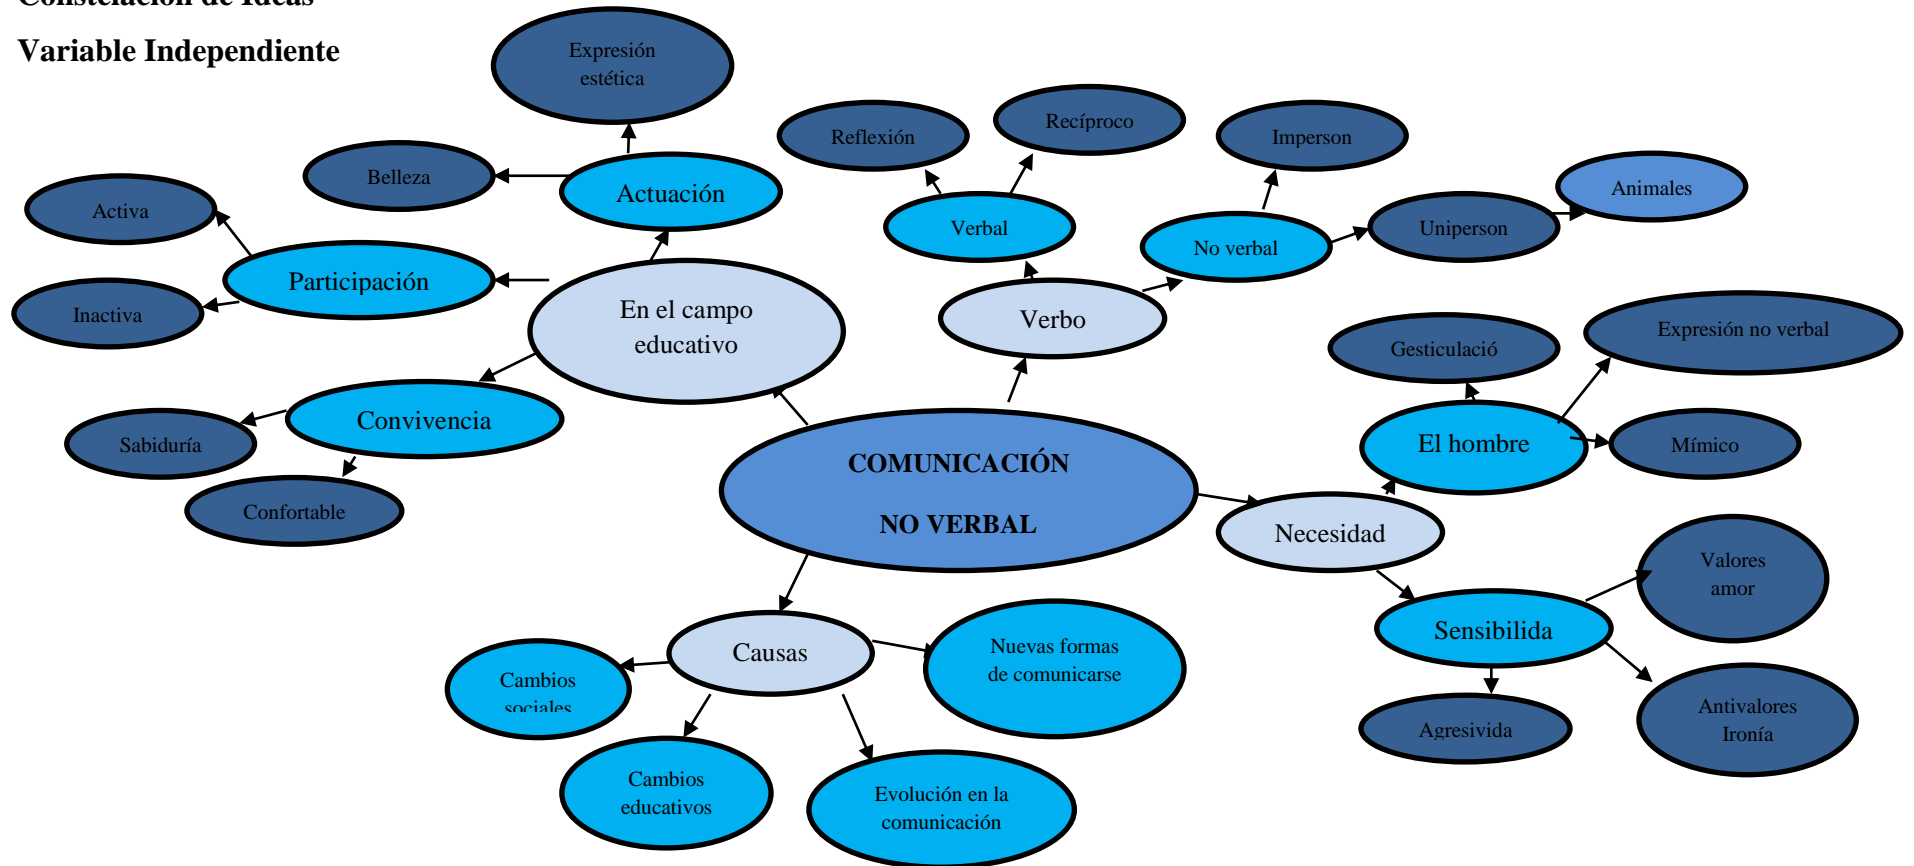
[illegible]

Variable Independiente

Expresión estética

Reflexión

Recíproco

Imperson

Belleza

Actuación

Animales

Activa

Verbal

No verbal

Uniperson

Participación

Inactiva

En el campo educativo

Verbo

Gesticulació

Expresión no verbal

Convivencia

Sabiduría

El hombre

Mímico

COMUNICACIÓN

NO VERBAL

Confortable

Necesidad

Valores amor

Causas

Nuevas formas de comunicarse

Sensibilida

Cambios sociales

Antivalores Ironía

Agresivida

Cambios educativos

Evolución en la comunicación